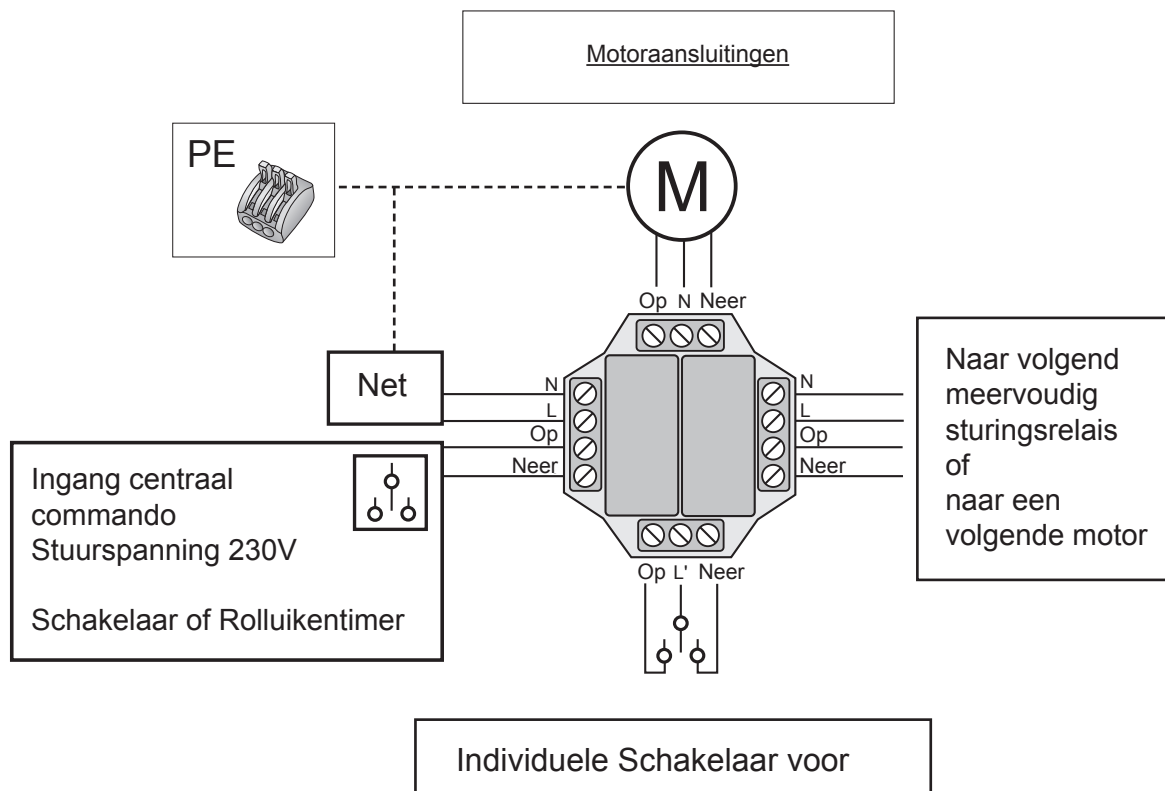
Motoraansluitingen

PE

M

Op N Neer

Net

N
L
Op
Neer

N
L
Op
Neer

Naar volgend meervoudig sturingsrelais of naar een volgende motor

Ingang centraal commando Stuurspanning 230V

Schakelaar of Rolluikentimer

Op L' Neer

Individuele Schakelaar voor